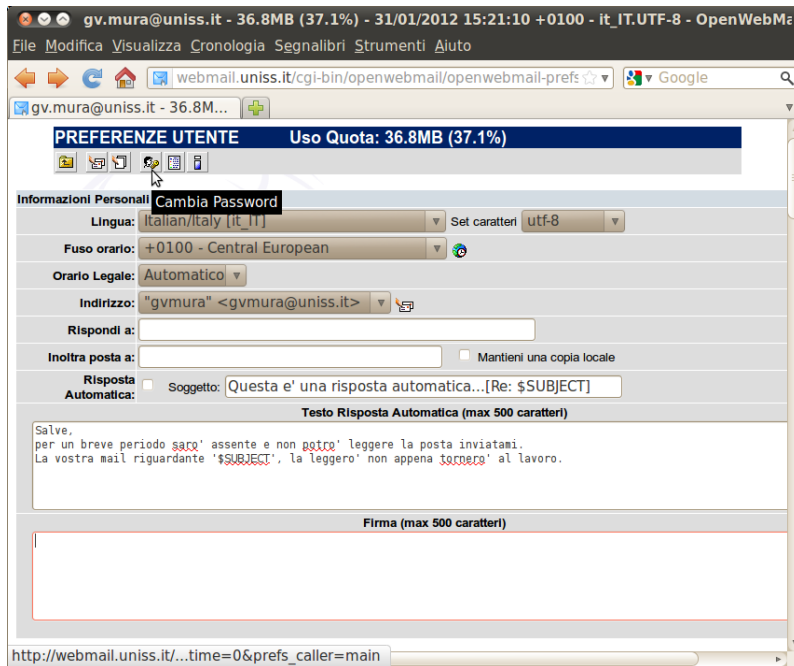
gv.mura@uniss.it - 36.8MB (37.1%) - 31/01/2012 15:21:10 +0100 - it_IT.UTF-8 - OpenWebMa

File Modifica Visualizza Cronologia Segnalibri Strumenti Aiuto

webmail.uniss.it/cgi-bin/openwebmail/openwebmail-prefs

Google

gv.mura@uniss.it - 36.8M...

PREFERENZE UTENTE Uso Quota: 36.8MB (37.1%)

Cambia Password

Informazioni Personali

Lingua: Italian/Italy [it_IT] Set caratteri utf-8

Fuso orario: +0100 - Central European

Orario Legale: Automatico

Indirizzo: "gvmura" <gvmura@uniss.it>

Rispondi a:

Inoltra posta a: Mantieni una copia locale

Risposta Automatica: Soggetto: Questa e' una risposta automatica...[Re: $SUBJECT]

Testo Risposta Automatica (max 500 caratteri)

Salve,
per un breve periodo saro' assente e non potro' leggere la posta inviatami.
La vostra mail riguardante '$SUBJECT', la leggero' non appena tornero' al lavoro.

Firma (max 500 caratteri)

http://webmail.uniss.it/...time=0&prefs_caller=main